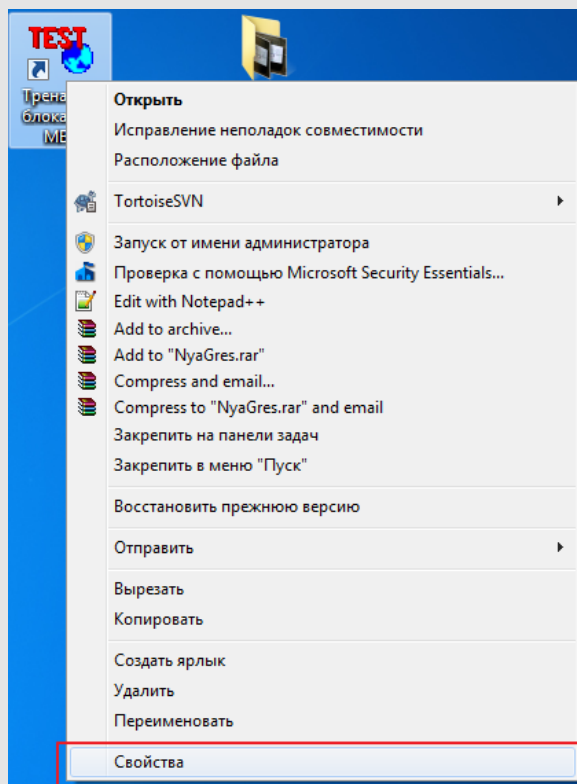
TEST

Трена
блока
МЕ

Открыть
Исправление неполадок совместимости
Расположение файла

TortoiseSVN

Запуск от имени администратора
Проверка с помощью Microsoft Security Essentials...
Edit with Notepad++
Add to archive...
Add to "NyaGres.rar"
Compress and email...
Compress to "NyaGres.rar" and email
Закрепить на панели задач
Закрепить в меню "Пуск"

Восстановить прежнюю версию

Отправить

Вырезать
Копировать

Создать ярлык
Удалить
Переименовать

Свойства